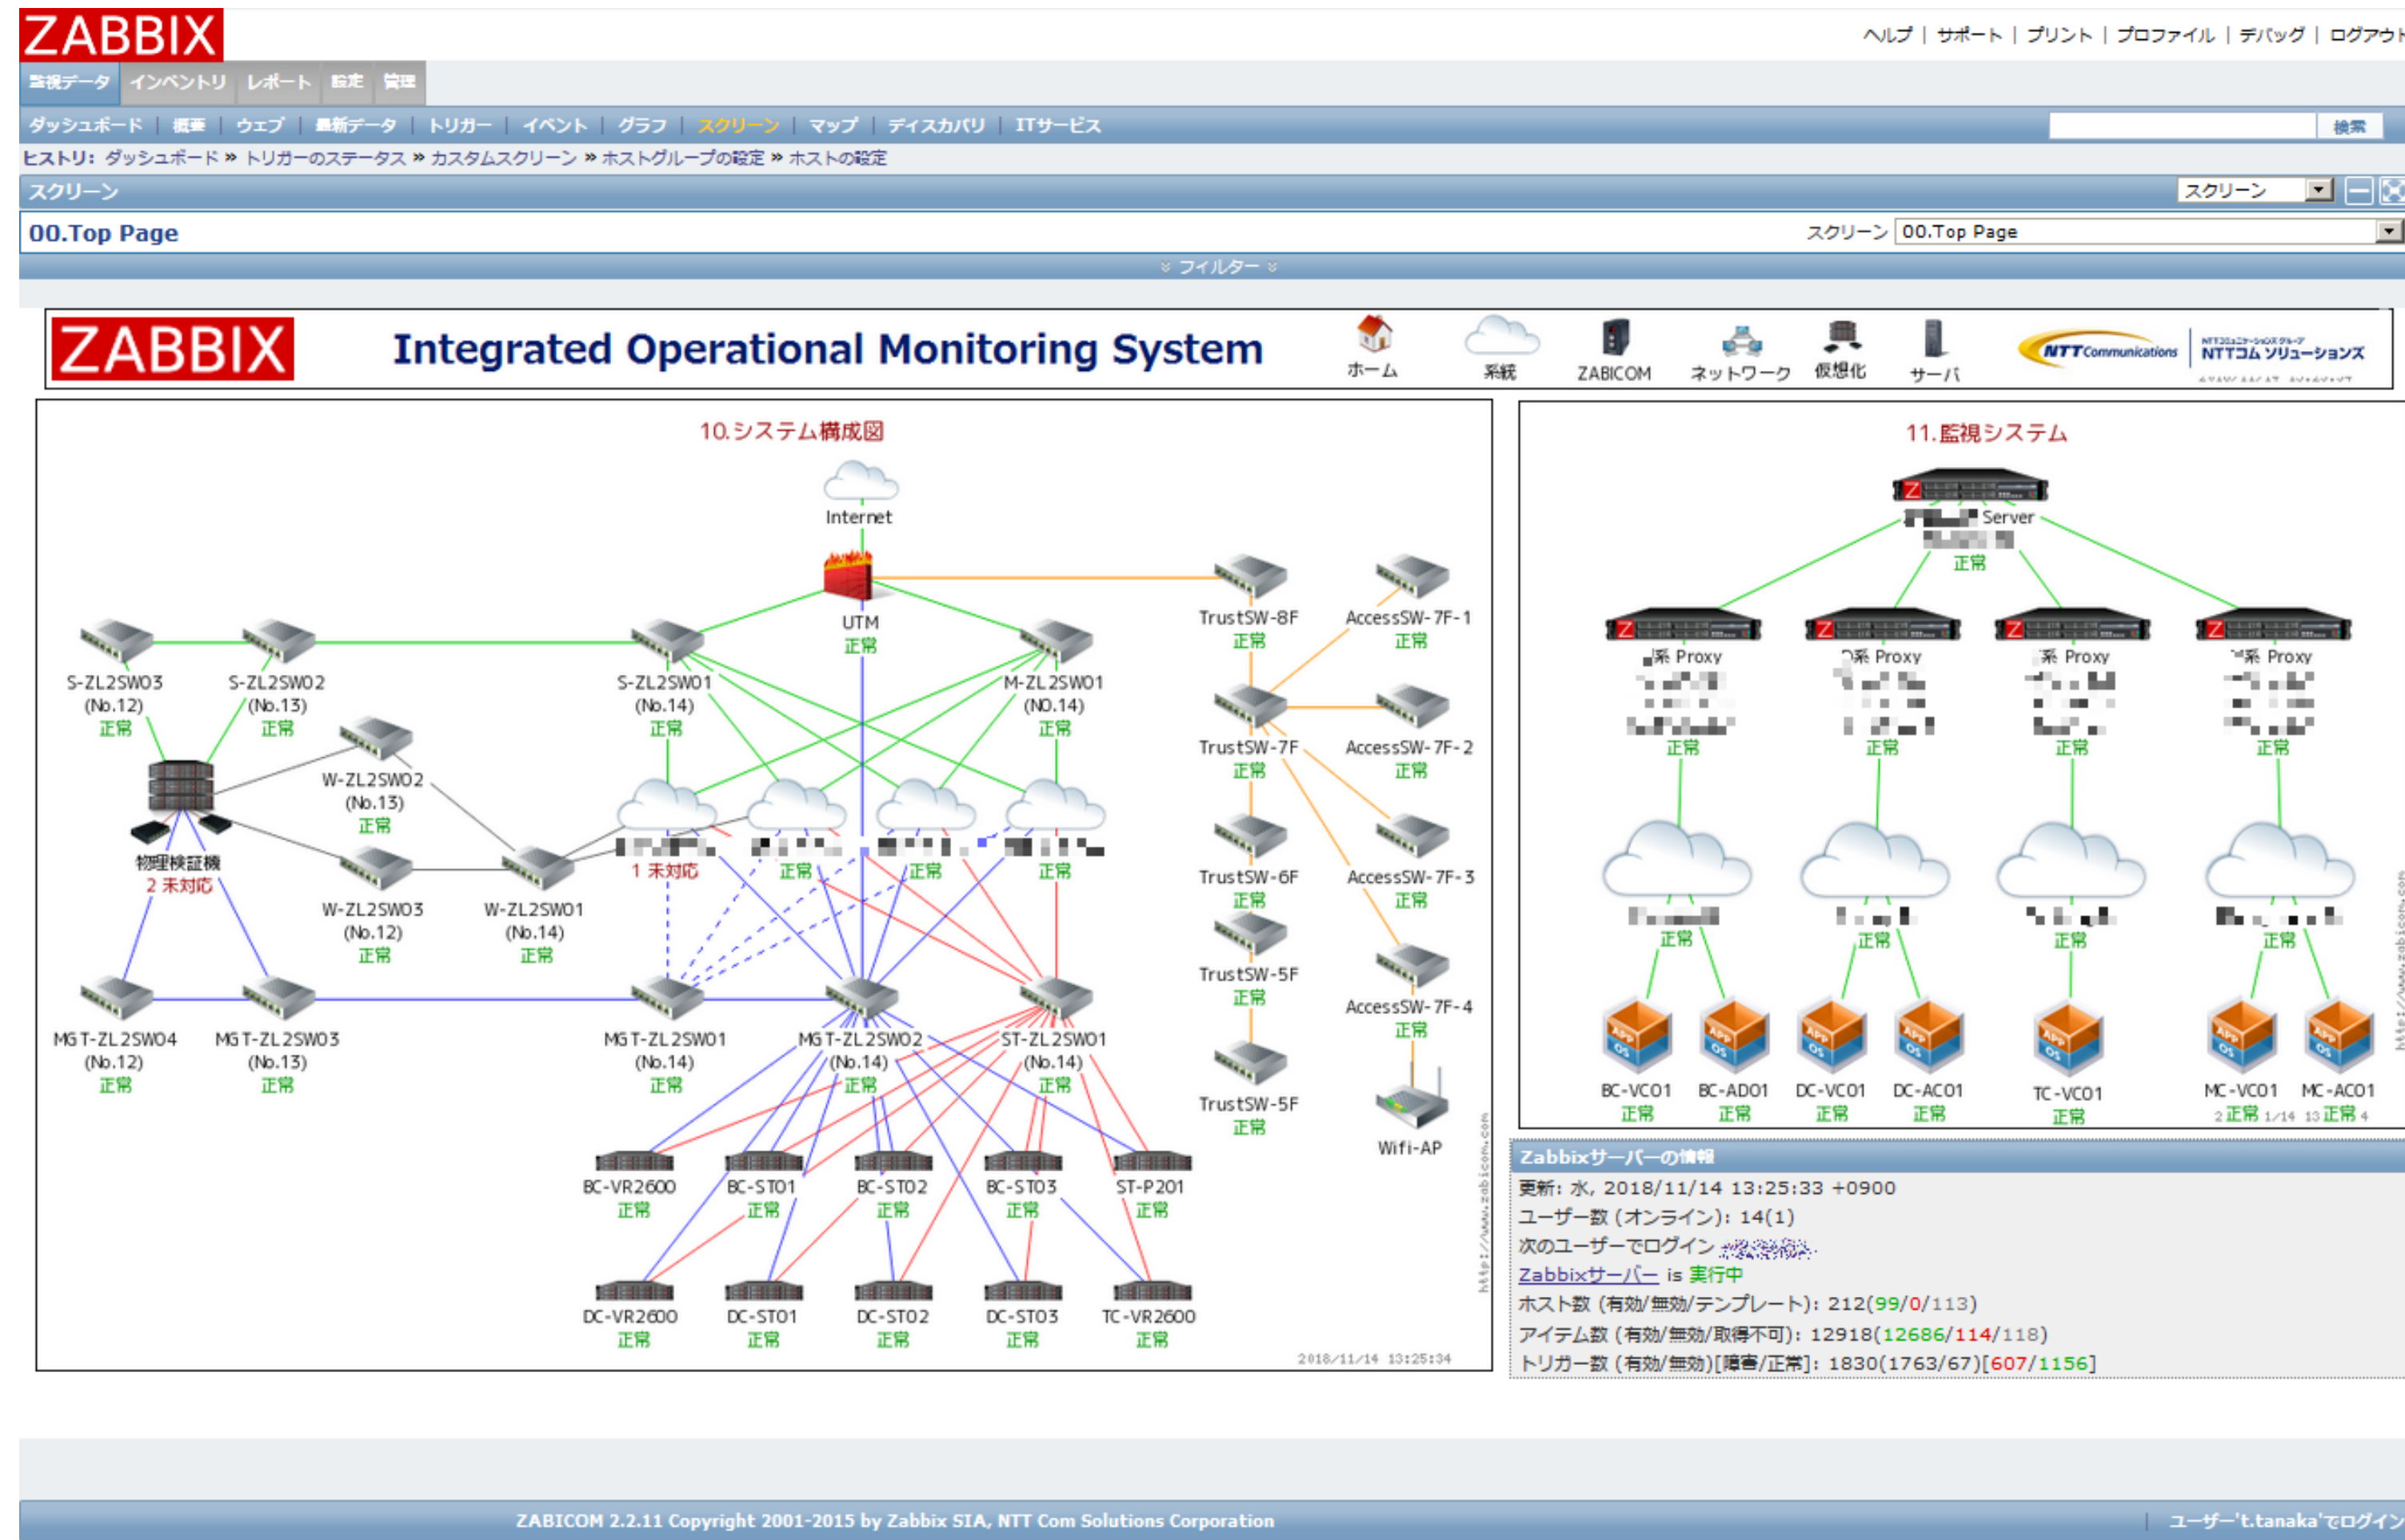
ZABBIX

ヘルプ | サポート | プリント | プロファイル | デバッグ | ログアウト

監視データ インベントリ レポート 設定 管理

ダッシュボード | 概要 | ウェブ | 最新データ | トリガー | イベント | グラフ | スクリーン | マップ | ディスカバリ | ITサービス

検索

ヒストリ: ダッシュボード » トリガーのステータス » カスタムスクリーン » ホストグループの設定 » ホストの設定

スクリーン

スクリーン

00.Top Page

スクリーン 00.Top Page

フィルター

ZABBIX Integrated Operational Monitoring System

ホーム 系統 ZABICOM ネットワーク 仮想化 サーバ

NTT Communications NTTコム ソリューションズ

10.システム構成図

Internet

UTM 正常

TrustSW-8F 正常
AccessSW-7F-1 正常
TrustSW-7F 正常
AccessSW-7F-2 正常
TrustSW-6F 正常
AccessSW-7F-3 正常
TrustSW-5F 正常
AccessSW-7F-4 正常
TrustSW-5F 正常
Wifi-AP

S-ZL2SW03 (No.12) 正常
S-ZL2SW02 (No.13) 正常
S-ZL2SW01 (No.14) 正常
M-ZL2SW01 (NO.14) 正常

W-ZL2SW02 (No.13) 正常
物理検証機 2 未対応
W-ZL2SW03 (No.12) 正常
W-ZL2SW01 (No.14) 正常

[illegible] 1 未対応
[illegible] 正常
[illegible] 正常
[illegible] 正常

MGT-ZL2SW04 (No.12) 正常
MGT-ZL2SW03 (No.13) 正常
MGT-ZL2SW01 (No.14) 正常
MGT-ZL2SW02 (No.14) 正常
ST-ZL2SW01 (No.14) 正常

BC-VR2600 正常
BC-ST01 正常
BC-ST02 正常
BC-ST03 正常
ST-P201 正常

DC-VR2600 正常
DC-ST01 正常
DC-ST02 正常
DC-ST03 正常
TC-VR2600 正常

2018/11/14 13:25:34

11.監視システム

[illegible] Server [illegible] 正常

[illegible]系 Proxy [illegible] 正常
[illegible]系 Proxy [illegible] 正常
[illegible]系 Proxy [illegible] 正常
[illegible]系 Proxy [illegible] 正常

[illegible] 正常
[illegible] 正常
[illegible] 正常
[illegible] 正常

BC-VC01 正常
BC-AD01 正常
DC-VC01 正常
DC-AC01 正常
TC-VC01 正常
MC-VC01 2 正常 1/14
MC-AC01 13 正常 4

Zabbixサーバーの情報
更新: 水, 2018/11/14 13:25:33 +0900
ユーザー数 (オンライン): 14(1)
次のユーザーでログイン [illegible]
Zabbixサーバー is 実行中
ホスト数 (有効/無効/テンプレート): 212(99/0/113)
アイテム数 (有効/無効/取得不可): 12918(12686/114/118)
トリガー数 (有効/無効)[障害/正常]: 1830(1763/67)[607/1156]

ZABICOM 2.2.11 Copyright 2001-2015 by Zabbix SIA, NTT Com Solutions Corporation

ユーザー't.tanaka'でログイン